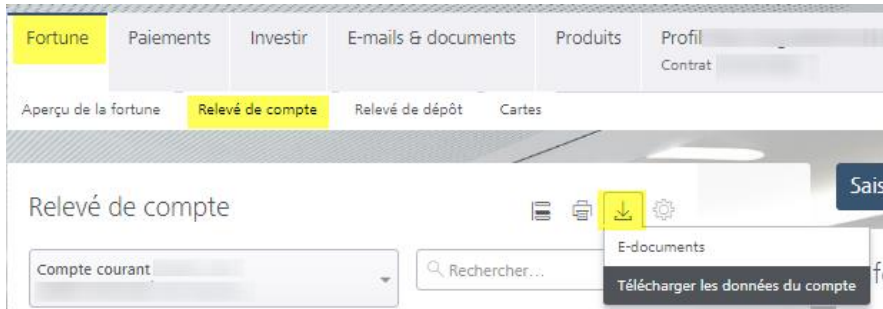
Fortune
Paiements
Investir
E-mails & documents
Produits
Profil
Contrat

Aperçu de la fortune
Relevé de compte
Relevé de dépôt
Cartes

Sais

Relevé de compte

E-documents
Télécharger les données du compte

Compte courant

Rechercher...

f